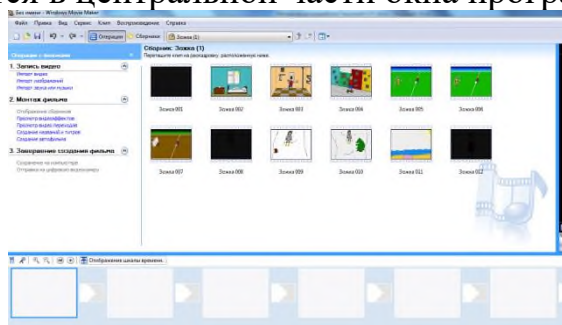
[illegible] в центральной части окна програ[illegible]

Без имени - Windows Movie Maker

Файл Правка Вид Сервис Клип Воспроизведение Справка

Операции Сборники Зоока (1)

Операции с фильмом

1. Запись видео
Импорт видео
Импорт изображений
Импорт звука или музыки

2. Монтаж фильма
Отображение сборников
Просмотр видеоэффектов
Просмотр видео переходов
Создание названий и титров
Создание автофильма

3. Завершение создания фильма
Сохранение на компьютере
Отправка на цифровую видеокамеру

Сборник: Зоока (1)
Перетащите клип на раскадровку, расположенную ниже.

Зоока 001 Зоока 002 Зоока 003 Зоока 004 Зоока 005 Зоока 006

Зоока 007 Зоока 008 Зоока 009 Зоока 010 Зоока 011 Зоока 012

Отображение шкалы времени